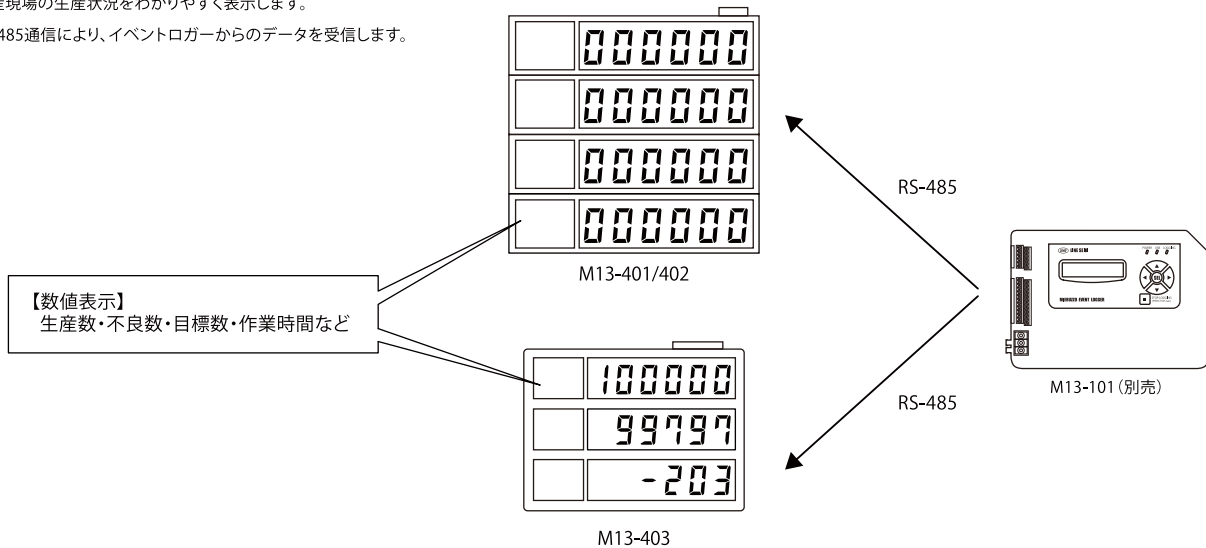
産現場の生産状況をわかりやすく表示します。

485通信により、イベントロガーからのデータを受信します。

000000
000000
000000
000000

M13-401/402

RS-485

【数値表示】
生産数・不良数・目標数・作業時間など

100000
99797
-203

M13-403

RS-485

M13-101（別売）